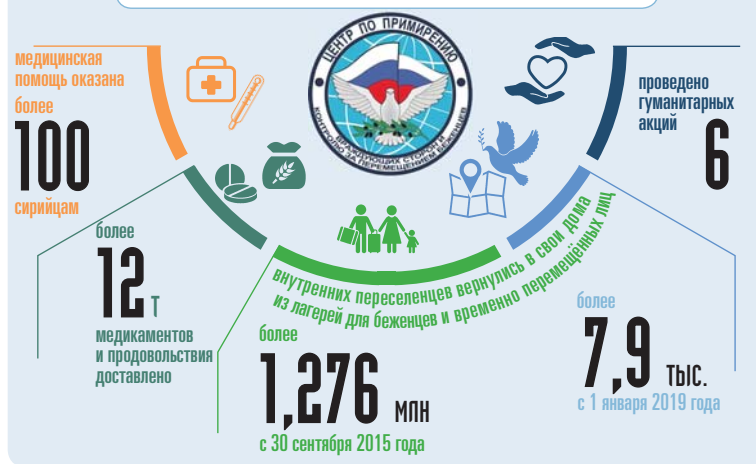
ЦЕНТР ПО ПРИМИРЕНИЮ
ВРАЖДУЮЩИХ СТОРОН И КОНТРОЛЮ ЗА ПЕРЕМЕЩЕНИЕМ БЕЖЕНЦЕВ

медицинская помощь оказана
более
100
сирийцам

более
12 т
медикаментов и продовольствия доставлено

проведено гуманитарных акций
6

внутренних переселенцев вернулись в свои дома из лагерей для беженцев и временно перемещённых лиц

более
1,276 млн
с 30 сентября 2015 года

более
7,9 тыс.
с 1 января 2019 года